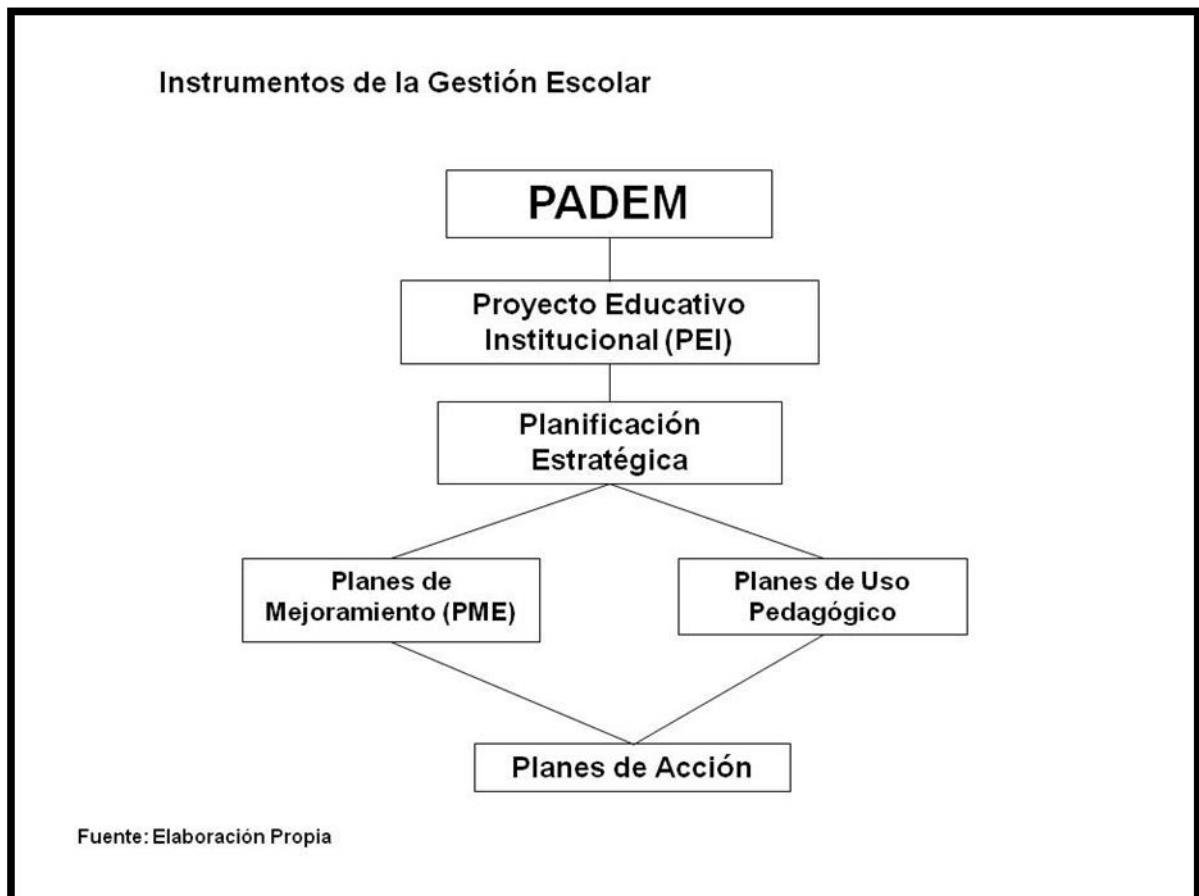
Instrumentos de la Gestión Escolar

PADEM

Proyecto Educativo Institucional (PEI)

Planificación Estratégica

Planes de Mejoramiento (PME)

Planes de Uso Pedagógico

Planes de Acción

Fuente: Elaboración Propia